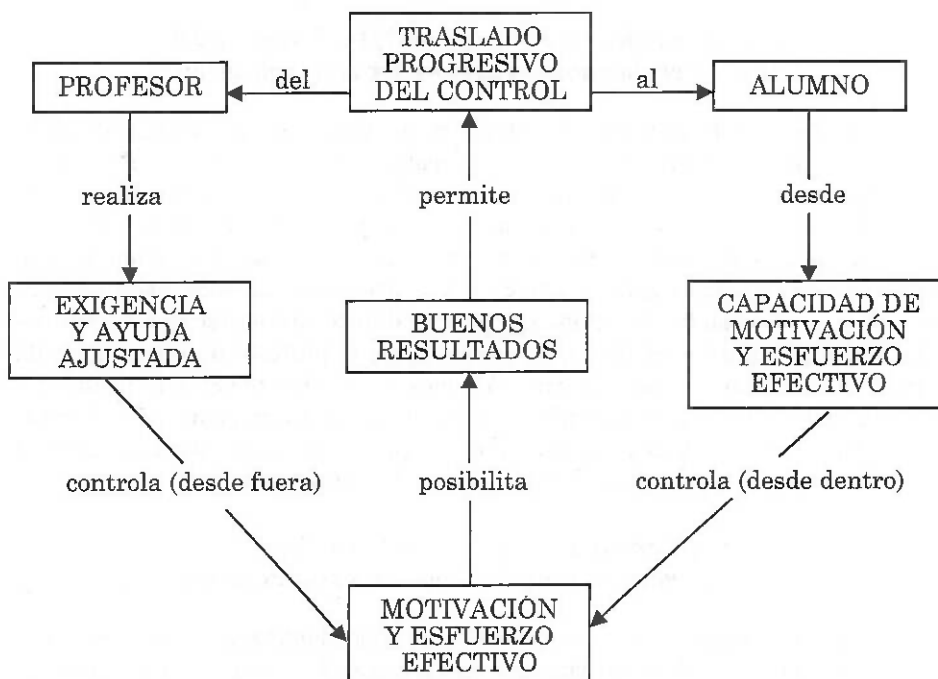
TRASLADO PROGRESIVO DEL CONTROL

PROFESOR

del

al

ALUMNO

realiza

permite

desde

EXIGENCIA Y AYUDA AJUSTADA

BUENOS RESULTADOS

CAPACIDAD DE MOTIVACIÓN Y ESFUERZO EFECTIVO

controla (desde fuera)

posibilita

controla (desde dentro)

MOTIVACIÓN Y ESFUERZO EFECTIVO